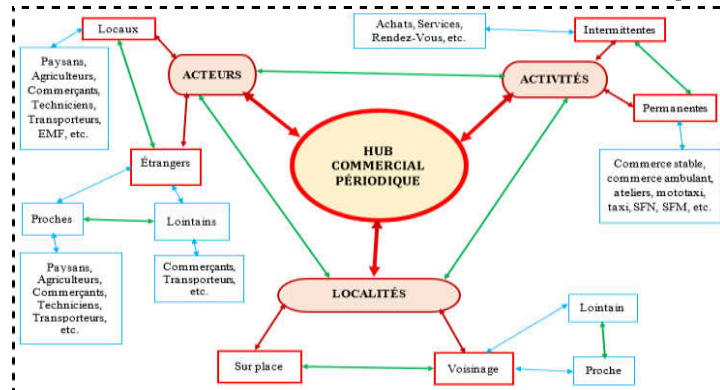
Locaux

Paysans, Agriculteurs, Commerçants, Techniciens, Transporteurs, EMF, etc.

ACTEURS

Achats, Services, Rendez-Vous, etc.

Intermittentes

ACTIVITÉS

Permanentes

Étrangers

HUB COMMERCIAL PÉRIODIQUE

Commerce stable, commerce ambulant, ateliers, mototaxi, taxi, SFN, SFM, etc.

Proches

Lointains

Paysans, Agriculteurs, Commerçants, Techniciens, Transporteurs, etc.

Commerçants, Transporteurs, etc.

LOCALITÉS

Lointain

Sur place

Voisinage

Proche